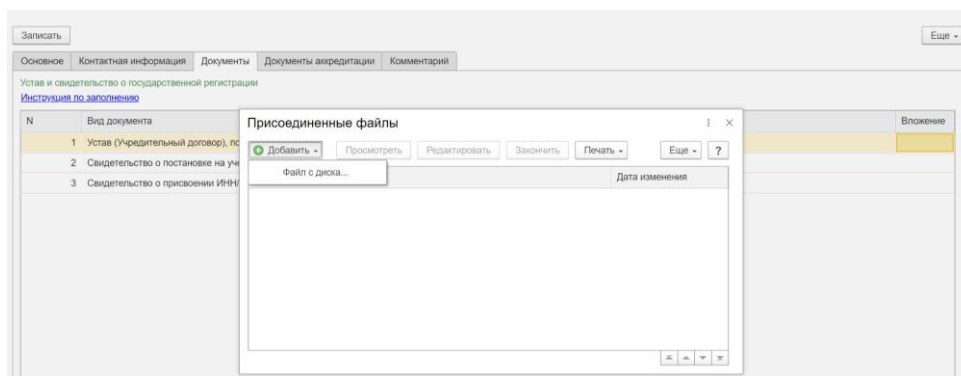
Записать

Еще

Основное | Контактная информация | Документы | Документы аккредитации | Комментарий

Устав и свидетельство о государственной регистрации

Инструкция по заполнению

| N | Вид документа | Вложение |
|---|---|---|
| 1 | Устав (Учредительный договор), пс | |
| 2 | Свидетельство о постановке на уч | |
| 3 | Свидетельство о присвоении ИНН/ | |

Присоединенные файлы

Добавить | Просмотреть | Редактировать | Закончить | Печать | Еще | ?

Файл с диска...

Дата изменения